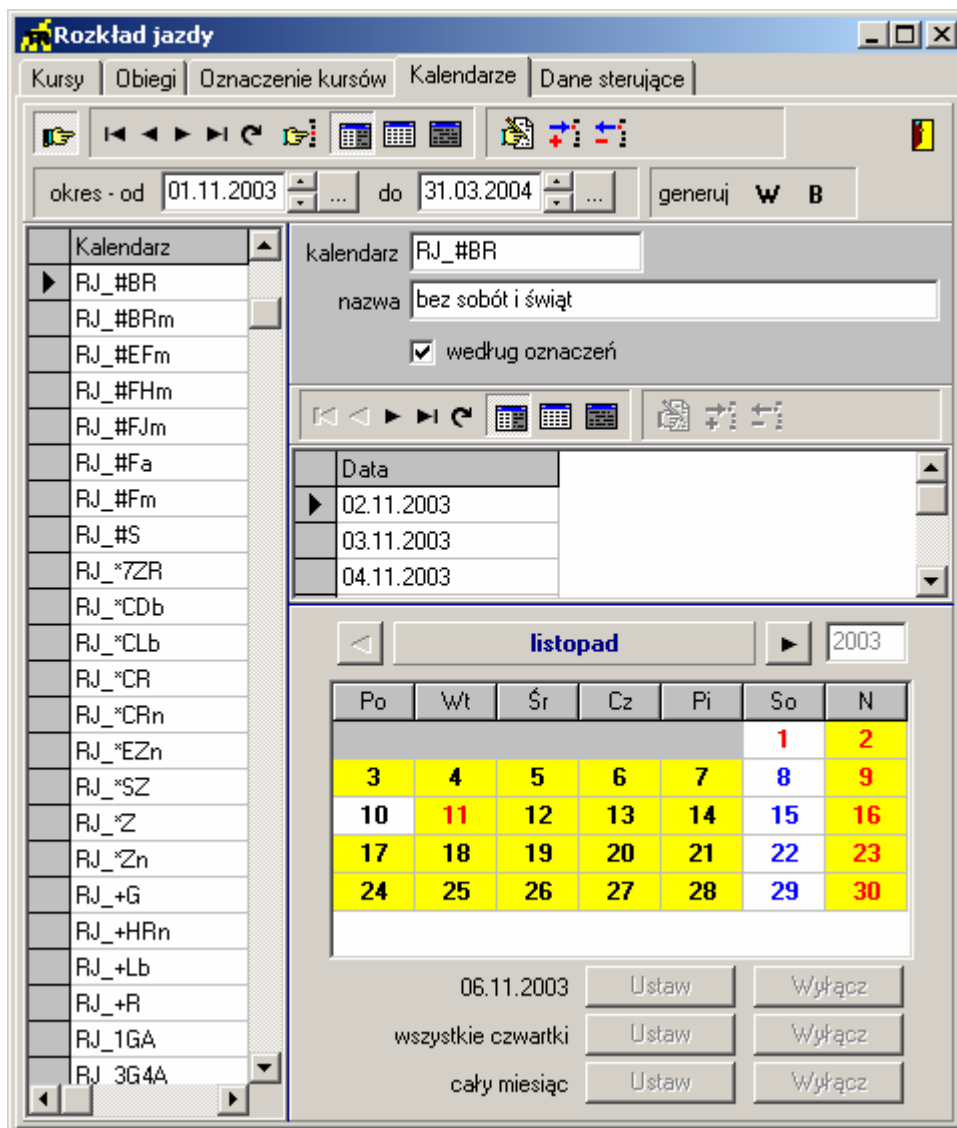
Rozkład jazdy

Kursy | Obiegi | Oznaczenie kursów | Kalendarze | Dane sterujące

okres - od 01.11.2003 ... do 31.03.2004 ... generuj W B

| | Kalendarz |
|---|---|
| ▶ | RJ_#BR |
| | RJ_#BRm |
| | RJ_#EFm |
| | RJ_#FHm |
| | RJ_#FJm |
| | RJ_#Fa |
| | RJ_#Fm |
| | RJ_#S |
| | RJ_*7ZR |
| | RJ_*CDb |
| | RJ_*CLb |
| | RJ_*CR |
| | RJ_*CRn |
| | RJ_*EZn |
| | RJ_*SZ |
| | RJ_*Z |
| | RJ_*Zn |
| | RJ_+G |
| | RJ_+HRn |
| | RJ_+Lb |
| | RJ_+R |
| | RJ_1GA |
| | RJ_3G4A |

kalendarz RJ_#BR
nazwa bez sobót i świąt
☑ według oznaczeń

| | Data |
|---|---|
| ▶ | 02.11.2003 |
| | 03.11.2003 |
| | 04.11.2003 |

listopad 2003

| Po | Wt | Śr | Cz | Pi | So | N |
|---|---|---|---|---|---|---|
| | | | | | 1 | 2 |
| 3 | 4 | 5 | 6 | 7 | 8 | 9 |
| 10 | 11 | 12 | 13 | 14 | 15 | 16 |
| 17 | 18 | 19 | 20 | 21 | 22 | 23 |
| 24 | 25 | 26 | 27 | 28 | 29 | 30 |

06.11.2003 Ustaw Wyłącz
wszystkie czwartki Ustaw Wyłącz
cały miesiąc Ustaw Wyłącz